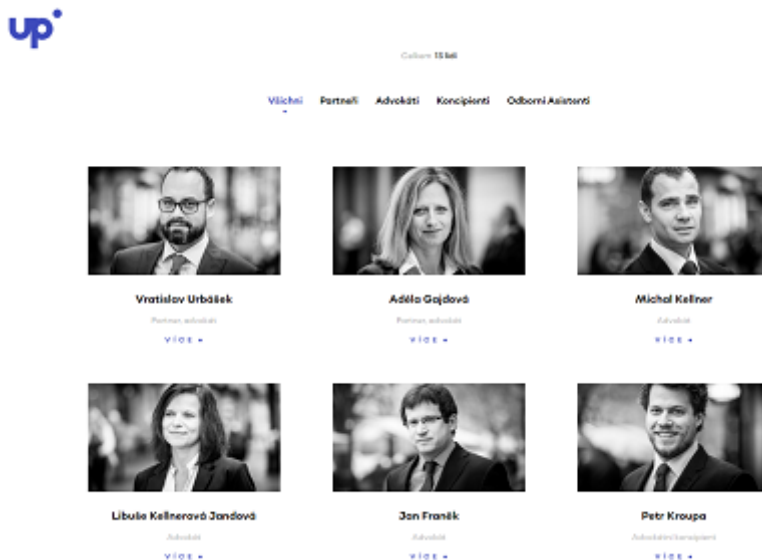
up

Celkem 15 lidí

Všichni Partneři Advokáti Koncipienti Odborní Asistenti

Vratislav Urbášek

Partner, advokát

VÍCE +

Adéla Gajdová

Partner, advokát

VÍCE +

Michal Kellner

Advokát

VÍCE +

Libuše Kellnerová Jandová

Advokát

VÍCE +

Jan Franěk

Advokát

VÍCE +

Petr Kroupa

Advokátní koncipient

VÍCE +